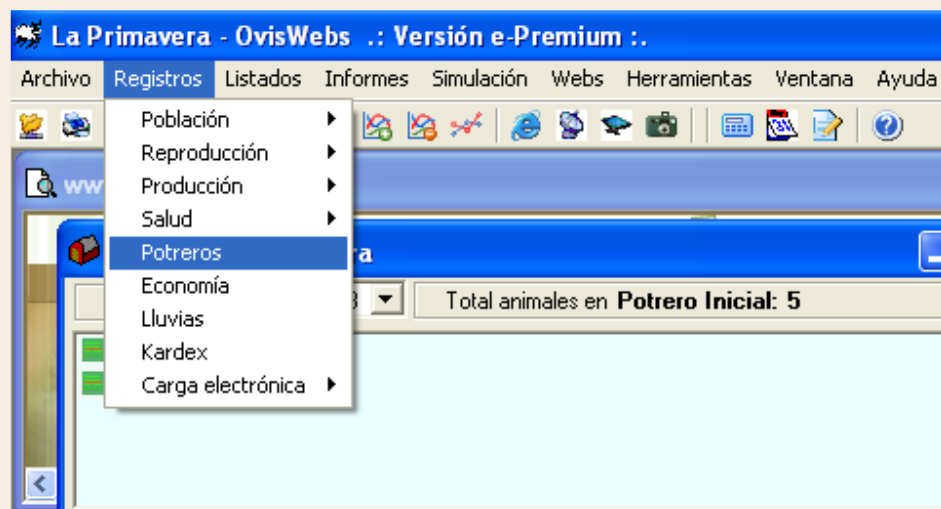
La Primavera - OvisWebs .: Versión e-Premium :.

Archivo Registros Listados Informes Simulación Webs Herramientas Ventana Ayuda

Población
Reproducción
Producción
Salud
Potreros
Economía
Lluvias
Kardex
Carga electrónica

ww

ra

Total animales en Potrero Inicial: 5